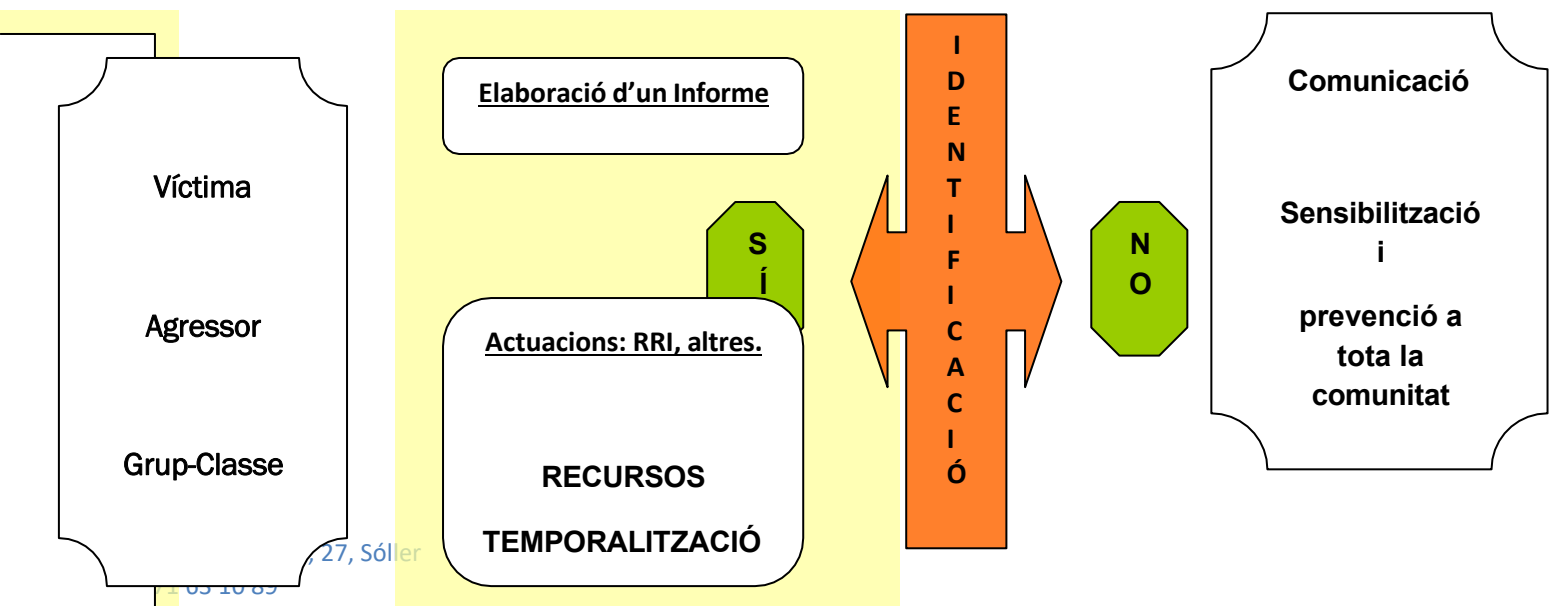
Víctima

Agressor

Grup-Classe

Elaboració d'un Informe

S
Í

Actuacions: RRI, altres.

RECURSOS

TEMPORALITZACIÓ

I
D
E
N
T
I
F
I
C
A
C
I
Ó

N
O

Comunicació

Sensibilització
i

prevenció a
tota la
comunitat

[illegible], 27, Sóller
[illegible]1 63 10 89